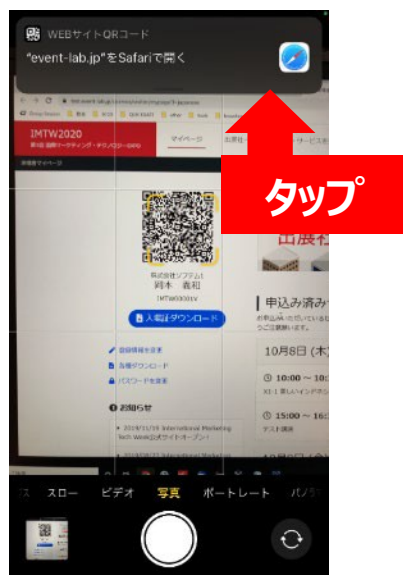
WEBサイトQRコード
"event-lab.jp"をSafariで開く

タップ

IMTW2020
マイページ
株式会社システム
岡本 義和
IMTW0001V
入場証ダウンロード
登録情報を変更
当選ダウンロード
パスワードを変更
お知らせ
2019/11/19 International Marketing Tech Weekの公式サイトオープン!
申込み済み
10月8日 (木)
10:00 ~ 10:
15:00 ~ 16:

スロー ビデオ 写真 ポートレート パノラ